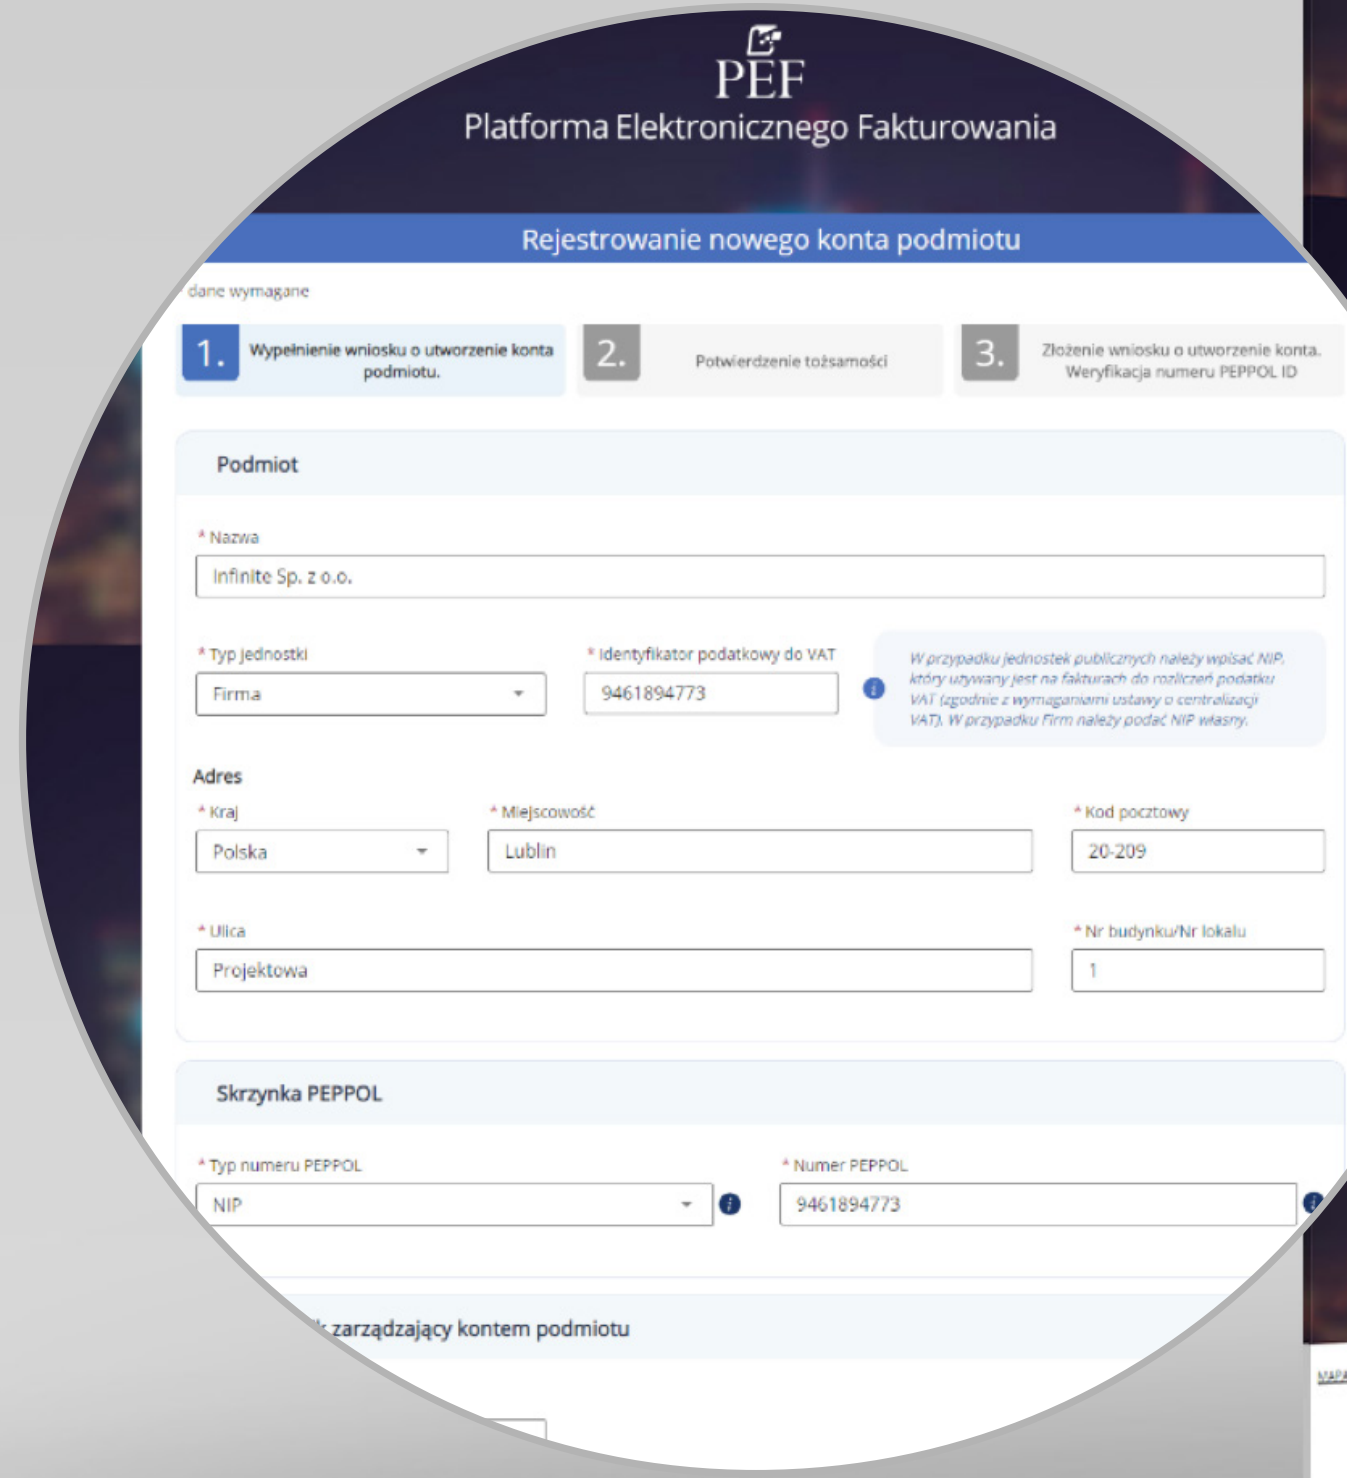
PEF
Platforma Elektronicznego Fakturowania

Rejestrowanie nowego konta podmiotu

dane wymagane

1. Wypełnienie wniosku o utworzenie konta podmiotu.

2. Potwierdzenie tożsamości

3. Złożenie wniosku o utworzenie konta. Weryfikacja numeru PEPPOL ID

Podmiot

* Nazwa
Infinite Sp. z o.o.

* Typ jednostki
Firma

* Identyfikator podatkowy do VAT
9461894773

W przypadku jednostek publicznych należy wpisać NIP, który używany jest na fakturach do rozliczeń podatku VAT (zgodnie z wymaganiami ustawy o centralizacji VAT). W przypadku Firm należy podać NIP własny.

Adres

* Kraj
Polska

* Miejscowość
Lublin

* Kod pocztowy
20-209

* Ulica
Projektowa

* Nr budynku/Nr lokalu
1

Skrzynka PEPPOL

* Typ numeru PEPPOL
NIP

* Numer PEPPOL
9461894773

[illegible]k zarządzający kontem podmiotu

MAPA